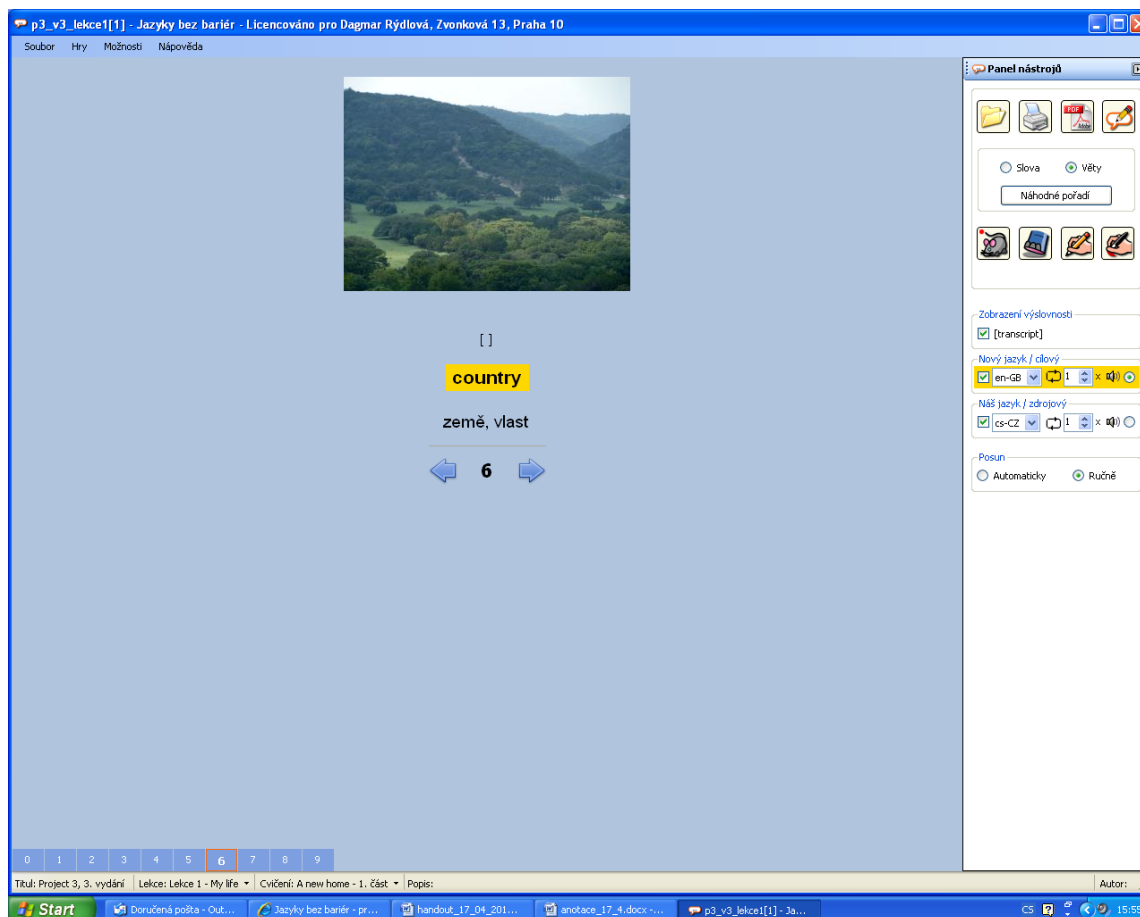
p3_v3_lekce1[1] - Jazyky bez bariér - Licencováno pro Dagmar Rýdlová, Zvonková 13, Praha 10

Soubor Hry Možnosti Nápověda

[ ]

country

země, vlast

6

Panel nástrojů

Slova Věty

Náhodné pořadí

Zobrazení výslovnosti

[transcript]

Nový jazyk / cílový

en-GB 1 x

Náš jazyk / zdrojový

cs-CZ 1 x

Posun

Automaticky Ručně

0 1 2 3 4 5 6 7 8 9

Titul: Project 3, 3. vydání | Lekce: Lekce 1 - My life | Cvičení: A new home - 1. část | Popis: | Autor:

Start | Doručená pošta - Out... | Jazyky bez bariér - pr... | handout_17_04_201... | anotace_17_4.docx -... | p3_v3_lekce1[1] - Ja... | CS 15:55